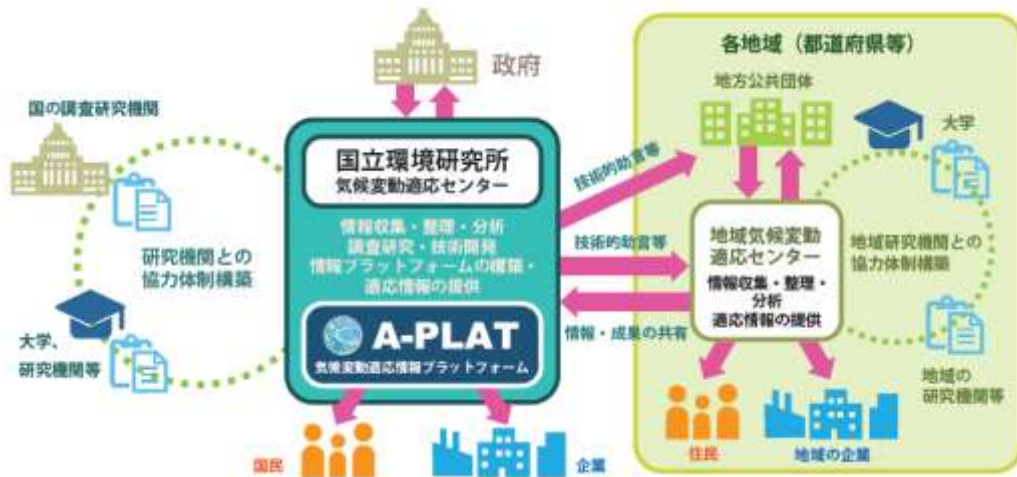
政府

国の調査研究機関

研究機関との協力体制構築

大学、研究機関等

国立環境研究所
気候変動適応センター

情報収集・整理・分析
調査研究・技術開発
情報プラットフォームの構築・
適応情報の提供

A-PLAT
気候変動適応情報プラットフォーム

国民

企業

技術的助言等

技術的助言等

情報・成果の共有

各地域（都道府県等）

地方公共団体

大学

地域気候変動適応センター
情報収集・整理・分析
適応情報の提供

地域研究機関との協力体制構築

地域の研究機関等

住民

地域の企業